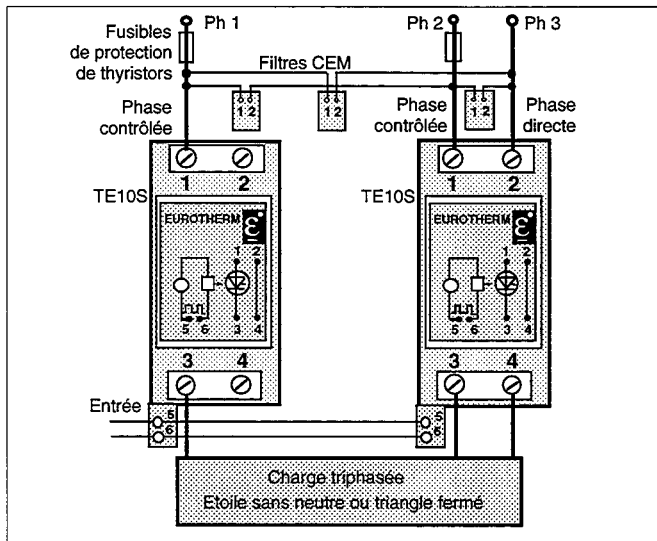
Fusibles de protection de thyristors

Ph 1

Ph 2

Ph 3

Filtres CEM

1 2

1 2

1 2

Phase contrôlée

Phase contrôlée

Phase directe

TE10S

1

2

EUROTHERM

1

2

5

6

3

4

3

4

TE10S

1

2

EUROTHERM

1

2

5

6

3

4

3

4

Entrée

5

6

5

6

Charge triphasée
Etoile sans neutre ou triangle fermé